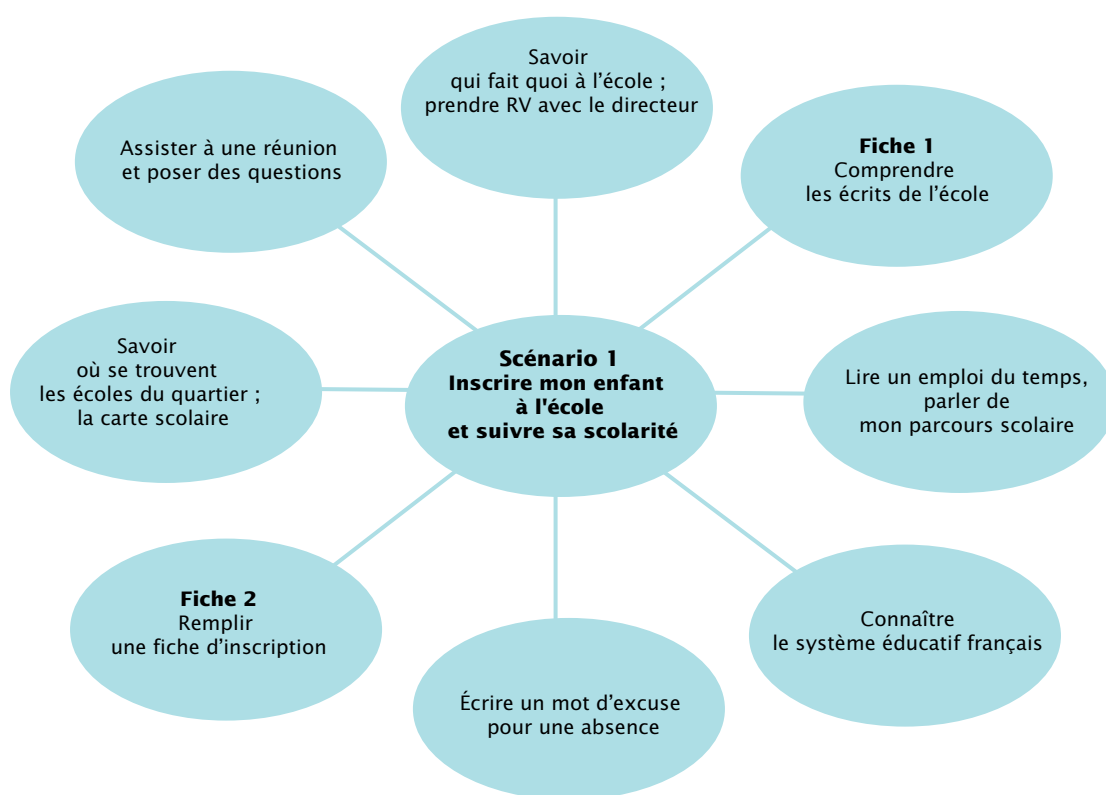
Savoir qui fait quoi à l'école ; prendre RV avec le directeur

Assister à une réunion et poser des questions

**Fiche 1**
Comprendre les écrits de l'école

Savoir où se trouvent les écoles du quartier ; la carte scolaire

**Scénario 1**
**Inscrire mon enfant à l'école et suivre sa scolarité**

Lire un emploi du temps, parler de mon parcours scolaire

**Fiche 2**
Remplir une fiche d'inscription

Connaître le système éducatif français

Écrire un mot d'excuse pour une absence